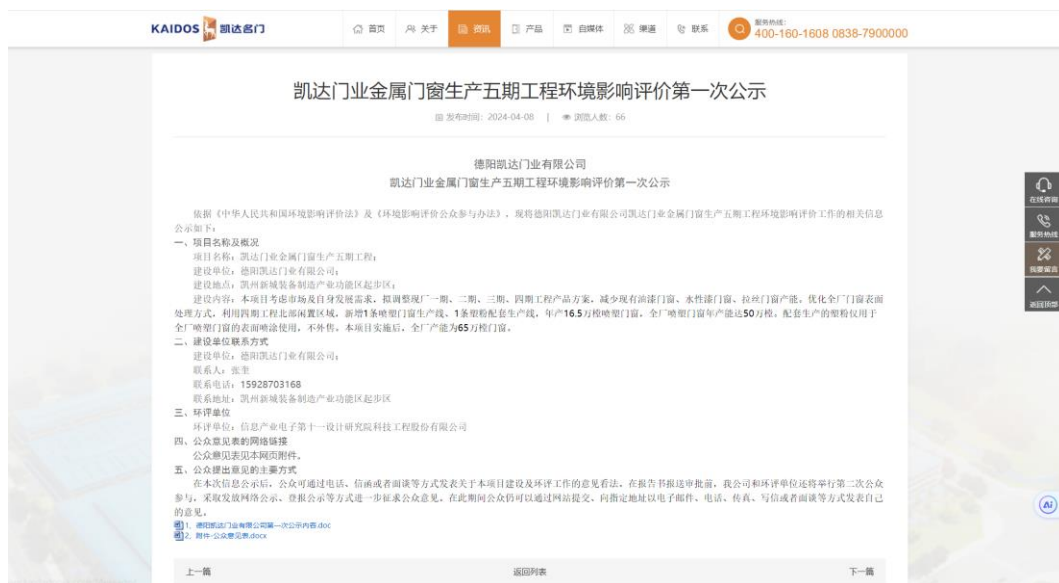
KAIDOS 凯达名门

首页 关于 资讯 产品 自媒体 渠道 联系 服务热线: 400-160-1608 0838-7900000

凯达门业金属门窗生产五期工程环境影响评价第一次公示

发布时间: 2024-04-08 | 浏览人数: 66

德阳凯达门业有限公司
凯达门业金属门窗生产五期工程环境影响评价第一次公示

依据《中华人民共和国环境影响评价法》及《环境影响评价公众参与办法》，现将德阳凯达门业有限公司凯达门业金属门窗生产五期工程环境影响评价工作的相关信息公示如下：

一、项目名称及概况
项目名称：凯达门业金属门窗生产五期工程；
建设单位：德阳凯达门业有限公司；
建设地点：凯州新城装备制造产业功能区起步区；
建设内容：本项目考虑市场及自身发展需求，拟调整现厂一期、二期、三期、四期工程产品方案，减少现有油漆门窗、水性漆门窗、拉丝门窗产能，优化全厂门窗表面处理方式，利用四期工程北部闲置区域，新增1条喷塑门窗生产线、1条塑粉配套生产线，年产16.5万樘喷塑门窗，全厂喷塑门窗年产能达50万樘，配套生产的塑粉仅用于全厂喷塑门窗的表面喷涂使用，不外售。本项目实施后，全厂产能为65万樘门窗。

二、建设单位联系方式
建设单位：德阳凯达门业有限公司；
联系人：张生
联系电话：15928703168
联系地址：凯州新城装备制造产业功能区起步区

三、环评单位
环评单位：信息产业电子第十一设计研究院科技工程股份有限公司

四、公众意见表的网络链接
公众意见表见本网页附件。

五、公众提出意见的主要方式
在本次信息公示后，公众可通过电话、信函或者面谈等方式发表关于本项目建设及环评工作的意见看法，在报告书报送审批前，我公司和环评单位还将举行第二次公众参与，采取发放网络公示、登报公示等方式进一步征求公众意见，在此期间公众仍可以通过网站提交、向指定地址以电子邮件、电话、传真、写信或者面谈等方式发表自己的意见。

1、德阳凯达门业有限公司第一次公示内容.doc
2、附件-公众意见表.docx

上一篇 返回列表 下一篇

在线咨询
服务热线
我要留言
返回顶部